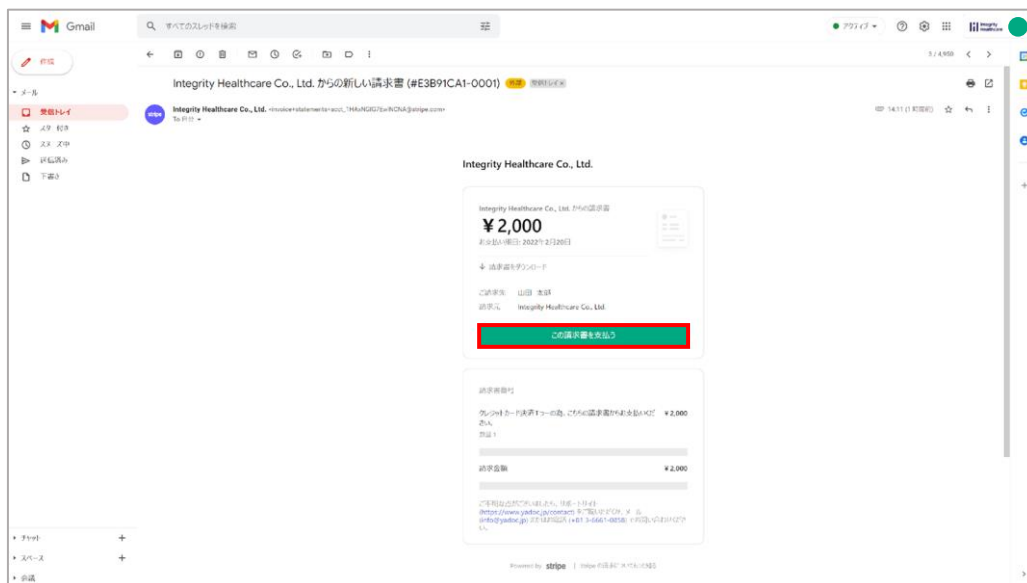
Gmail

すべてのスレッドを検索

アクティブ

作成

メール

受信トレイ

スター付き

スヌーズ中

送信済み

下書き

チャット

スペース

会議

1 / 4,908

Integrity Healthcare Co., Ltd. からの新しい請求書 (#E3B91CA1-0001) 外部 受信トレイ ×

Integrity Healthcare Co., Ltd. <invoice+statements+acct_1HkxNGIG7bwlNCNA@stripe.com>

To 自分

14:11 (1 時間前)

Integrity Healthcare Co., Ltd.

Integrity Healthcare Co., Ltd. からの請求書

¥2,000

お支払い期日: 2022年2月20日

請求書をダウンロード

ご請求先　山田 太郎

請求元　Integrity Healthcare Co., Ltd.

この請求書を支払う

請求書番号

クレジットカード決済1つーの為、こちらの請求書からお支払いください。 ¥2,000

数量 1

請求金額 ¥2,000

ご不明な点がございましたら、サポートサイト (https://www.yadoc.jp/contact) をご覧いただくか、メール (info@yadoc.jp) または電話 (+81 3-6661-0858) でお問い合わせください。

Powered by stripe | Stripe の詳細 すべてに移る